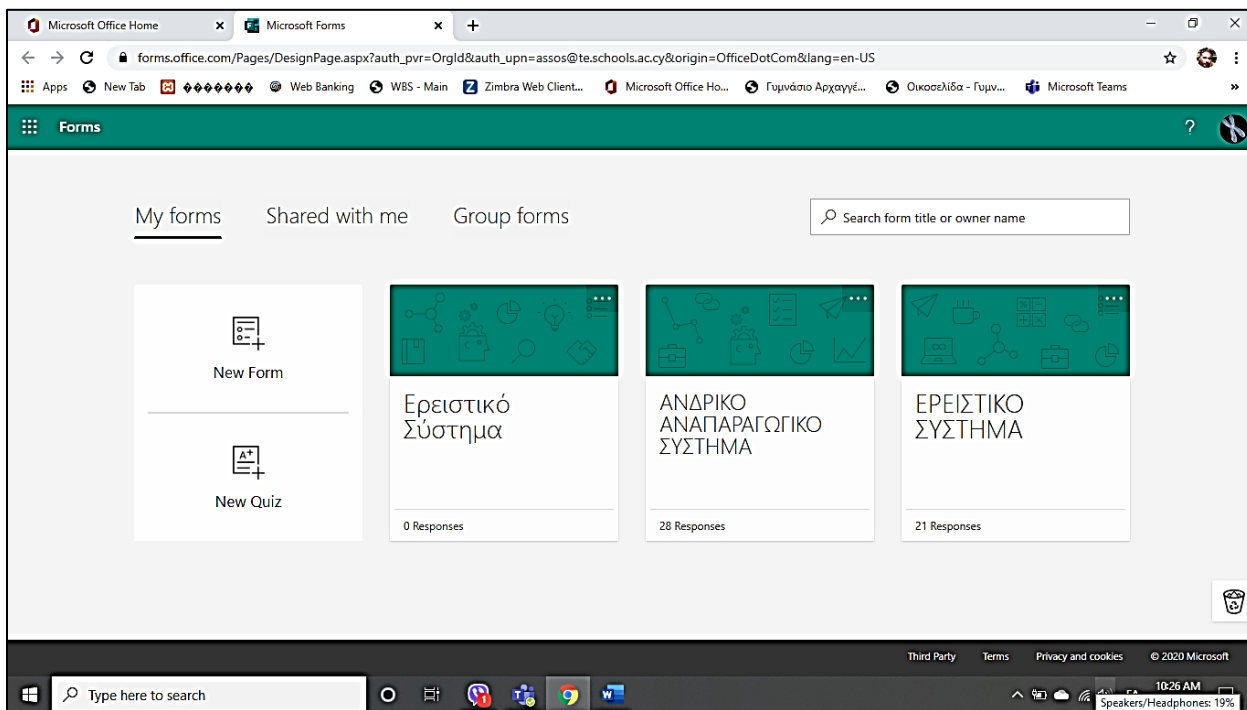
Microsoft Office Home
Microsoft Forms
forms.office.com/Pages/DesignPage.aspx?auth_pvr=OrgId&auth_upn=assos@te.schools.ac.cy&origin=OfficeDotCom&lang=en-US
Apps New Tab ������� Web Banking WBS - Main Zimbra Web Client... Microsoft Office Ho... Γυμνάσιο Αρχαγγέ... Οικοσελίδα - Γυμν... Microsoft Teams

Forms
?

My forms Shared with me Group forms
Search form title or owner name

New Form

New Quiz

Ερειστικό Σύστημα
0 Responses

ΑΝΔΡΙΚΟ ΑΝΑΠΑΡΑΓΩΓΙΚΟ ΣΥΣΤΗΜΑ
28 Responses

ΕΡΕΙΣΤΙΚΟ ΣΥΣΤΗΜΑ
21 Responses

Third Party Terms Privacy and cookies © 2020 Microsoft

Type here to search
10:26 AM
Speakers/Headphones: 19%